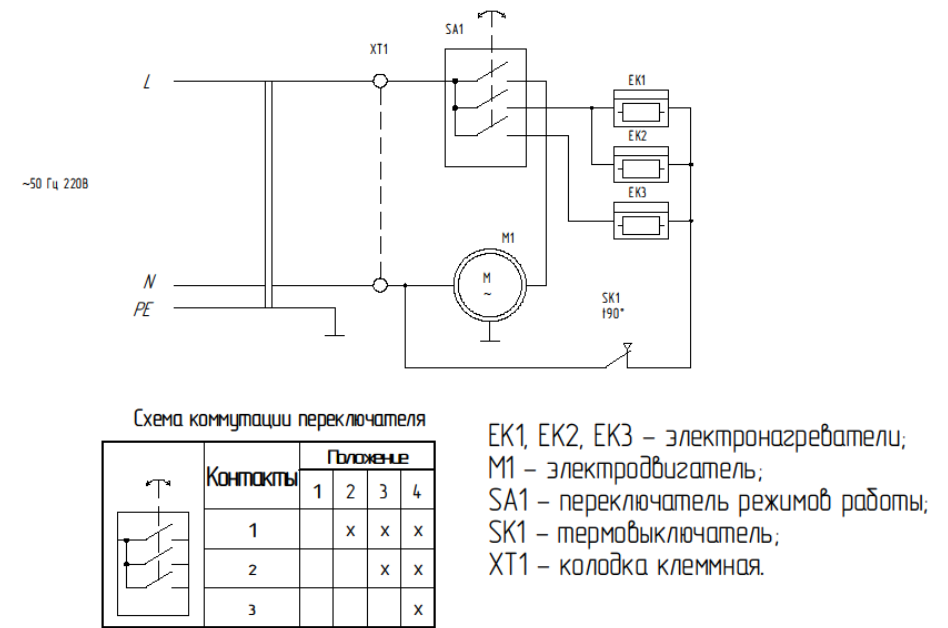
SA1

XT1

L

EK1

EK2

~50 Гц 220В

EK3

M1

N

M ~

PE

SK1
t90°

Схема коммутации переключателя

| Контакты | Положение 1 | 2 | 3 | 4 |
|---|---|---|---|---|
| 1 | | x | x | x |
| 2 | | | x | x |
| 3 | | | | x |

EK1, EK2, EK3 – электронагреватели;
M1 – электродвигатель;
SA1 – переключатель режимов работы;
SK1 – термовыключатель;
XT1 – колодка клеммная.